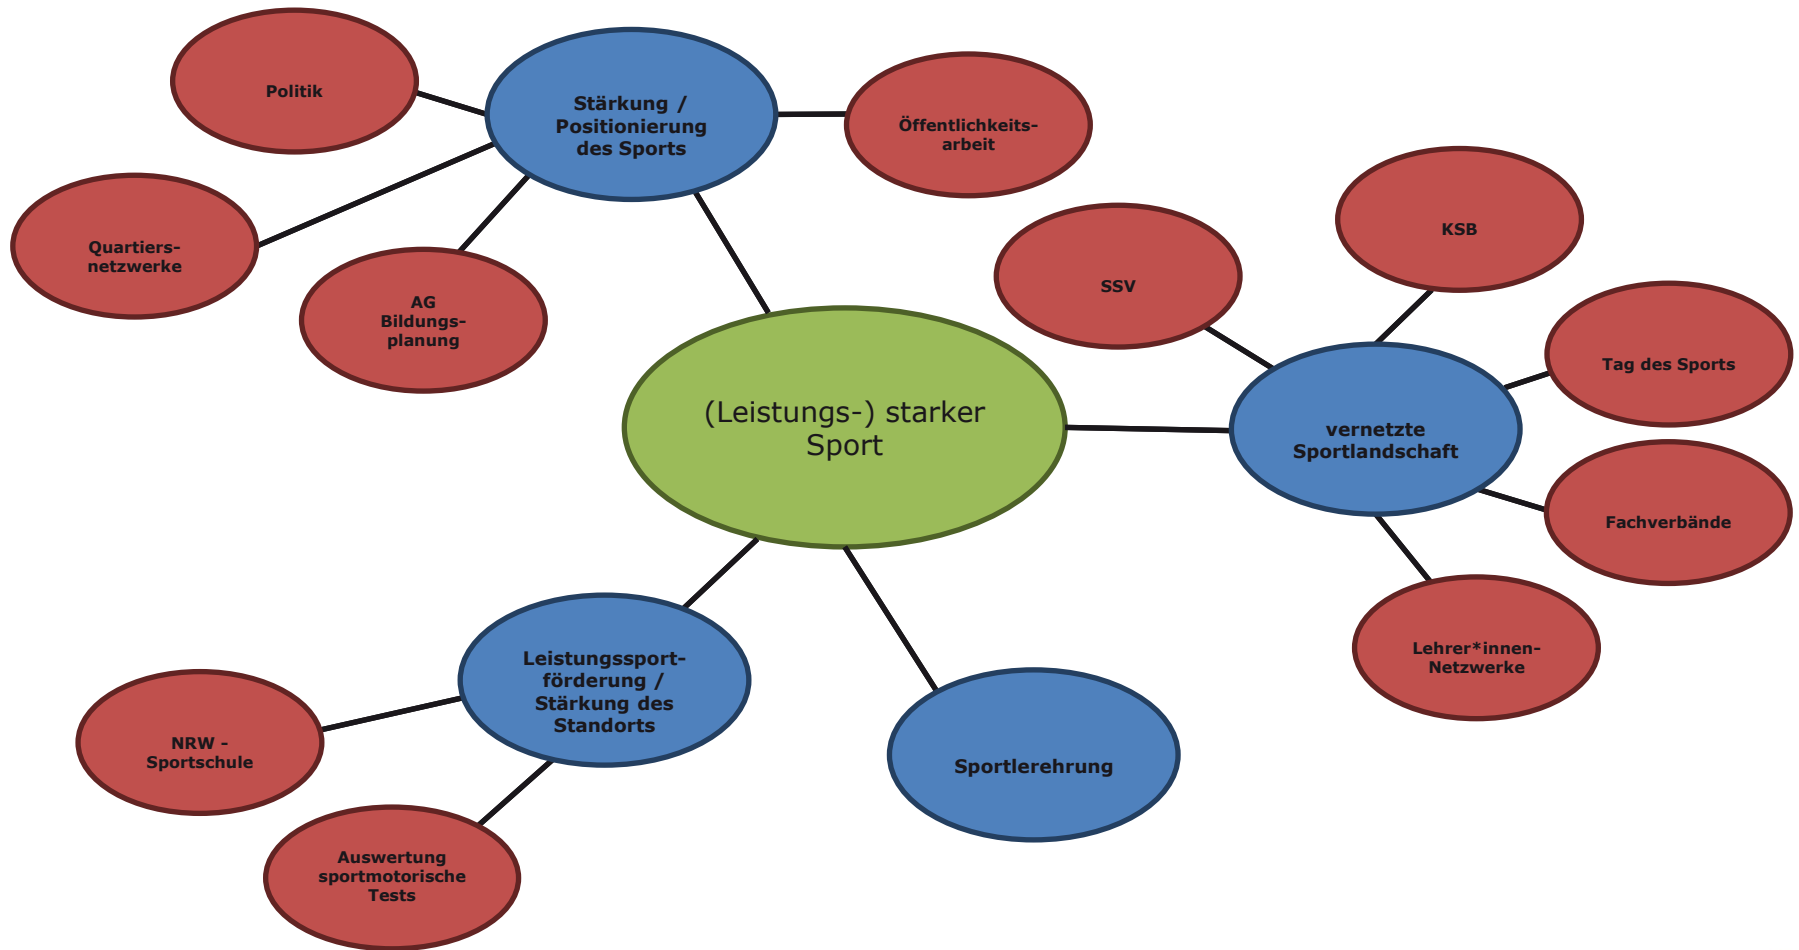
(Leistungs-) starker Sport

Stärkung / Positionierung des Sports

Politik

Öffentlichkeitsarbeit

Quartiersnetzwerke

AG Bildungsplanung

vernetzte Sportlandschaft

SSV

KSB

Tag des Sports

Fachverbände

Lehrer*innen-Netzwerke

Leistungssportförderung / Stärkung des Standorts

NRW - Sportschule

Auswertung sportmotorische Tests

Sportlerehrung